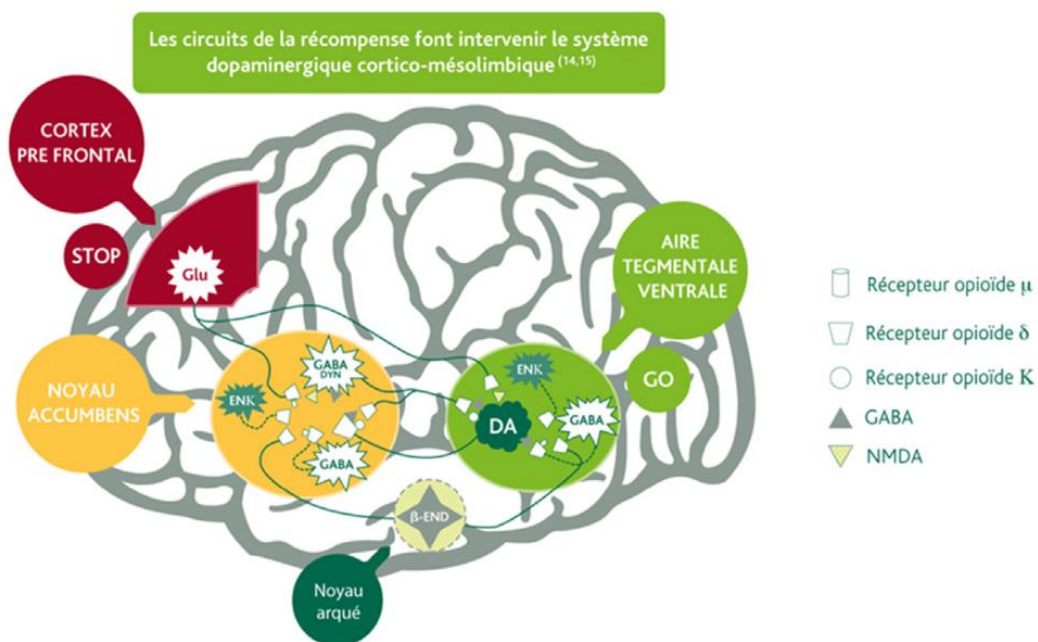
Les circuits de la récompense font intervenir le système dopaminergique cortico-mésolimbique $^{(14,15)}$

CORTEX PRE FRONTAL

STOP

Glu

AIRE TEGMENTALE VENTRALE

GO

NOYAU ACCUMBENS

ENK

GABA DYN

GABA

ENK

DA

GABA

β-END

Noyau arqué

Récepteur opioïde μ

Récepteur opioïde δ

Récepteur opioïde Κ

GABA

NMDA